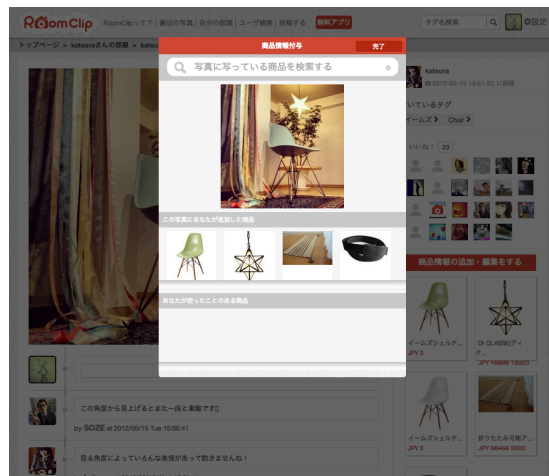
RoomClip RoomClipって？ 最近の写真 自分の部屋 ユーザ検索 投稿する 無料アプリ

タグ名検索

設定

トップページ > katsuraさんの部屋 >

商品情報付与

完了

写真に写っている商品を検索する

この写真にあなたが追加した商品

あなたが使ったことのある商品

katsura

2012-05-15 18:01:55

いているタグ

イームズ Chair

いいね！ 23

商品情報の追加・編集をする

イームズシェルチ...

JPY 0

DI CLASSE(ディク...

JPY 18900 13800

イームズシェルチ...

JPY 0

折りたたみ可能ア...

JPY 0

この角度から見上げるとまた一段と素敵です

by SOZE at 2012/05/15 Tue 15:06:41

見る角度によっていろんな表情があって飽きませんね！